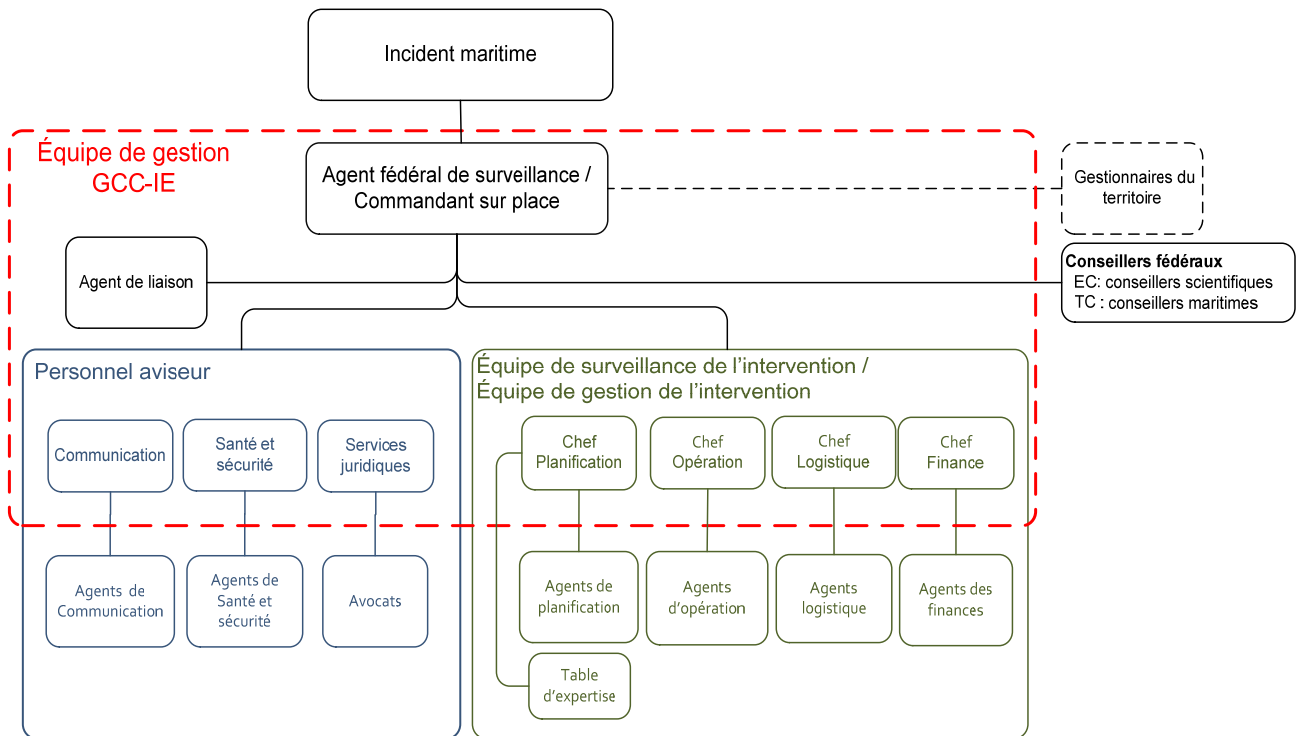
Incident maritime

Équipe de gestion GCC-IE

Agent fédéral de surveillance / Commandant sur place

Gestionnaires du territoire

Agent de liaison

**Conseillers fédéraux**
EC: conseillers scientifiques
TC : conseillers maritimes

Personnel aviseur

Communication

Santé et sécurité

Services juridiques

Agents de Communication

Agents de Santé et sécurité

Avocats

Équipe de surveillance de l'intervention / Équipe de gestion de l'intervention

Chef Planification

Chef Opération

Chef Logistique

Chef Finance

Agents de planification

Agents d'opération

Agents logistique

Agents des finances

Table d'expertise